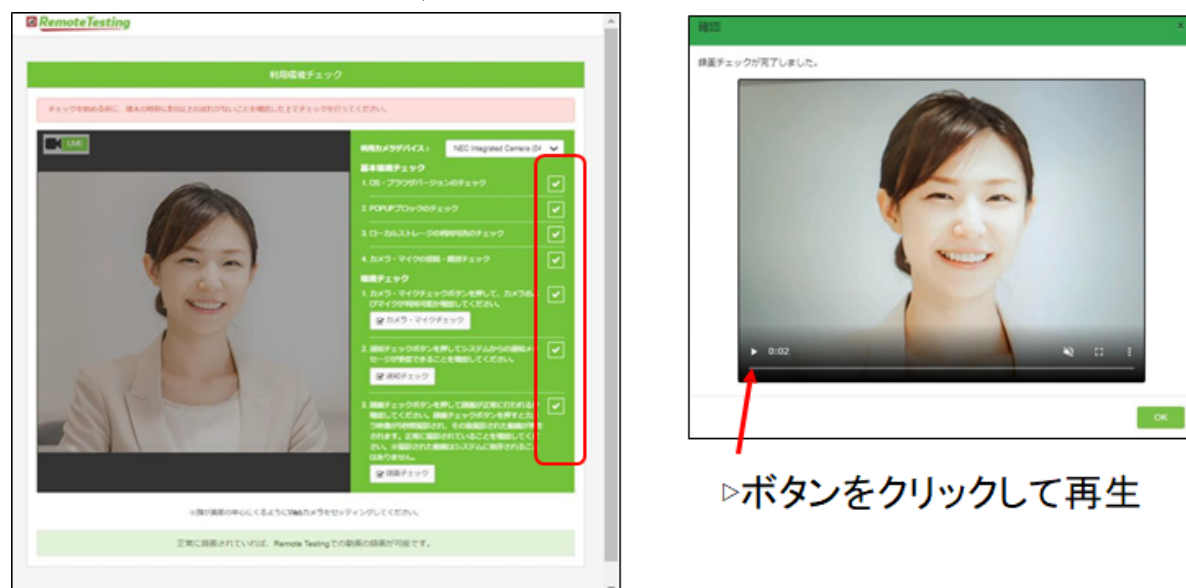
RemoteTesting

利用環境チェック

チェックを始める前に、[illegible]

LIVE

利用カメラデバイス： NEC Integrated Camera (0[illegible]

基本環境チェック

1. OS・ブラウザバージョンのチェック

2. POPUPブロックのチェック

3. ローカルストレージの利用可否のチェック

4. カメラ・マイクの接続・開放チェック

環境チェック

1. カメラ・マイクチェックボタンを押して、カメラおよびマイクが利用可能か確認してください。

カメラ・マイクチェック

2. 通知チェックボタンを押してシステムからの通知メッセージが受信できることを確認してください。

通知チェック

3. 録画チェックボタンを押して録画が正常に行われるか確認してください。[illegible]

録画チェック

※顔が画面の中心にくるようにWebカメラをセッティングしてください。

正常に録画されていれば、Remote Testingでの動画の録画が可能です。

確認

録画チェックが完了しました。

0:02

OK

▷ボタンをクリックして再生